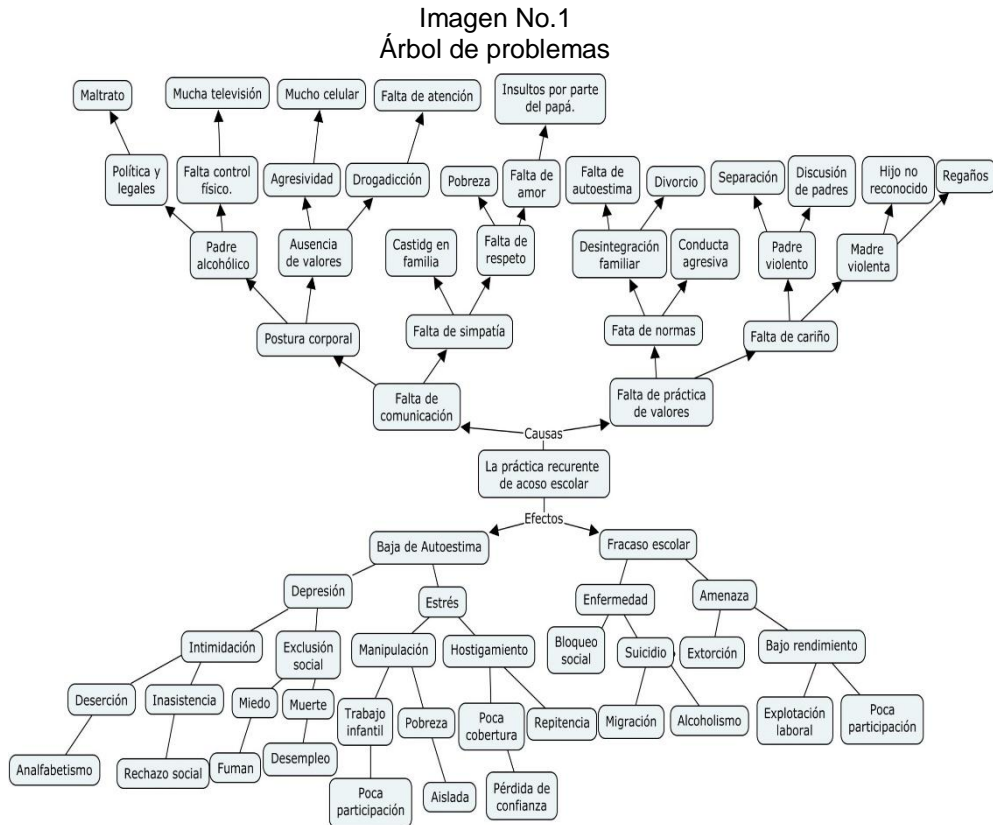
Imagen No.1
Árbol de problemas

Maltrato
Mucha televisión
Mucho celular
Falta de atención
Insultos por parte del papá.

Política y legales
Falta control físico.
Agresividad
Drogadicción
Pobreza
Falta de amor
Falta de autoestima
Divorcio
Separación
Discusión de padres
Hijo no reconocido
Regaños

Padre alcohólico
Ausencia de valores
Castidg en familia
Falta de respeto
Desintegración familiar
Conducta agresiva
Padre violento
Madre violenta

Postura corporal
Falta de simpatía
Fata de normas
Falta de cariño

Falta de comunicación
Falta de práctica de valores

Causas
La práctica recurente de acoso escolar
Efectos

Baja de Autoestima
Fracaso escolar

Depresión
Estrés
Enfermedad
Amenaza

Intimidación
Exclusión social
Manipulación
Hostigamiento
Bloqueo social
Suicidio
Extorción
Bajo rendimiento

Deserción
Inasistencia
Miedo
Muerte
Trabajo infantil
Pobreza
Poca cobertura
Repitencia
Migración
Alcoholismo
Explotación laboral
Poca participación

Analfabetismo
Rechazo social
Fuman
Desempleo
Poca participación
Aislada
Pérdida de confianza